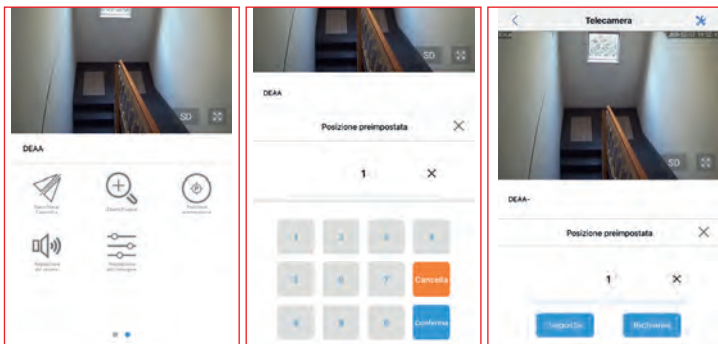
SD

DEAA

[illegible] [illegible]

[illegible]

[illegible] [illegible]

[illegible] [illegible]

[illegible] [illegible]

SD

DEAA

Posizione preimpostata

1

| 1 | 2 | 3 | 4 |
|---|---|---|---|
| 5 | 6 | 7 | Cancella |
| 8 | 9 | 0 | Conferma |

Telecamera

SD

DEAA-

Posizione preimpostata

1

Imposta

Richiama